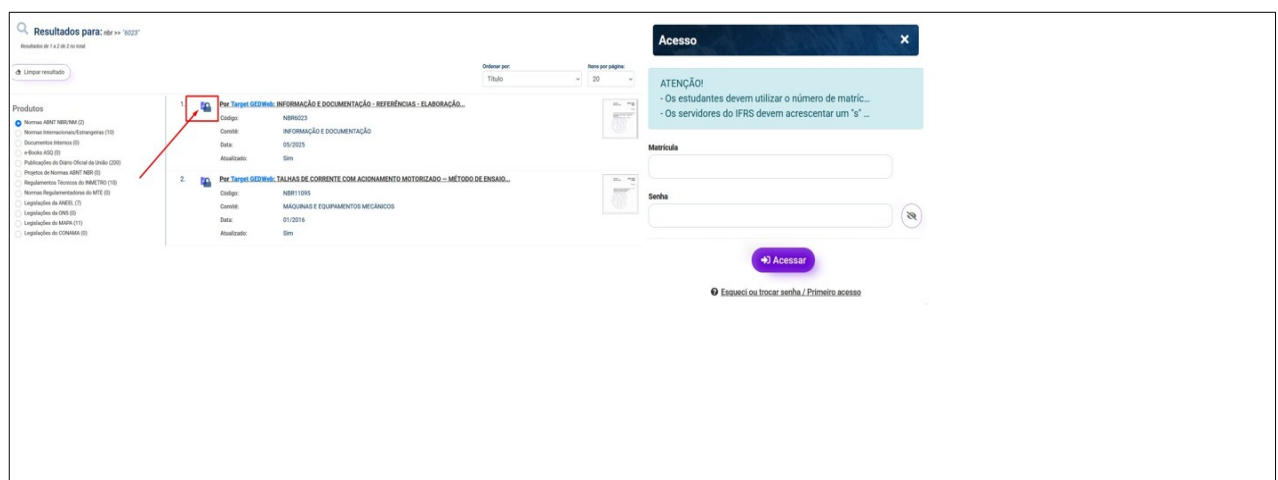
Resultados para: nbr >> "6023"
Resultados de 1 a 2 de 2 no total

Limpar resultado

Ordenar por:
Título

Itens por página:
20

Produtos
Normas ABNT NBR/NM (2)
Normas Internacionais/Estrangeiras (10)
Documentos Internos (0)
e-Books ASQ (0)
Publicações do Diário Oficial da União (200)
Projetos de Normas ABNT NBR (0)
Regulamentos Técnicos do INMETRO (10)
Normas Regulamentadoras do MTE (0)
Legislações da ANEEL (7)
Legislações do ONS (0)
Legislações do MAPA (11)
Legislações do CONAMA (0)

1. Por Target GEDWeb: INFORMAÇÃO E DOCUMENTAÇÃO - REFERÊNCIAS - ELABORAÇÃO...
Código: NBR6023
Comitê: INFORMAÇÃO E DOCUMENTAÇÃO
Data: 05/2025
Atualizado: Sim

2. Por Target GEDWeb: TALHAS DE CORRENTE COM ACIONAMENTO MOTORIZADO -- MÉTODO DE ENSAIO...
Código: NBR11095
Comitê: MÁQUINAS E EQUIPAMENTOS MECÂNICOS
Data: 01/2016
Atualizado: Sim

Acesso

ATENÇÃO!
- Os estudantes devem utilizar o número de matríc...
- Os servidores do IFRS devem acrescentar um "s" ...

Matrícula

Senha

Acessar

Esqueci ou trocar senha / Primeiro acesso